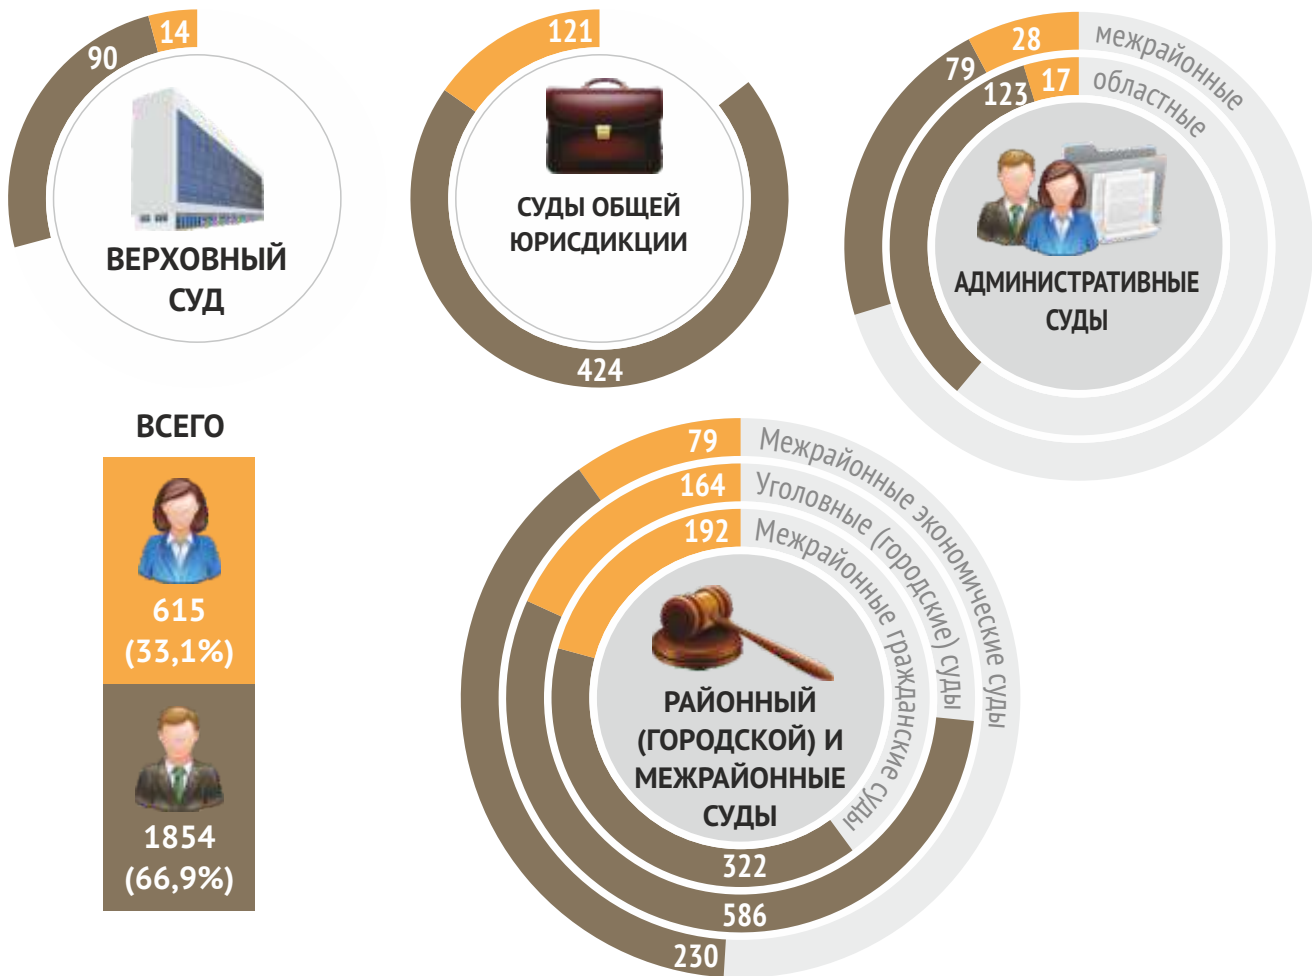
90
14
ВЕРХОВНЫЙ СУД

121
СУДЫ ОБЩЕЙ ЮРИСДИКЦИИ
424

79
28
межрайонные
123
17
областные
АДМИНИСТРАТИВНЫЕ СУДЫ

ВСЕГО
615
(33,1%)
1854
(66,9%)

79
Межрайонные экономические суды
164
Уголовные (городские) суды
192
Межрайонные гражданские суды
РАЙОННЫЙ (ГОРОДСКОЙ) И МЕЖРАЙОННЫЕ СУДЫ
322
586
230